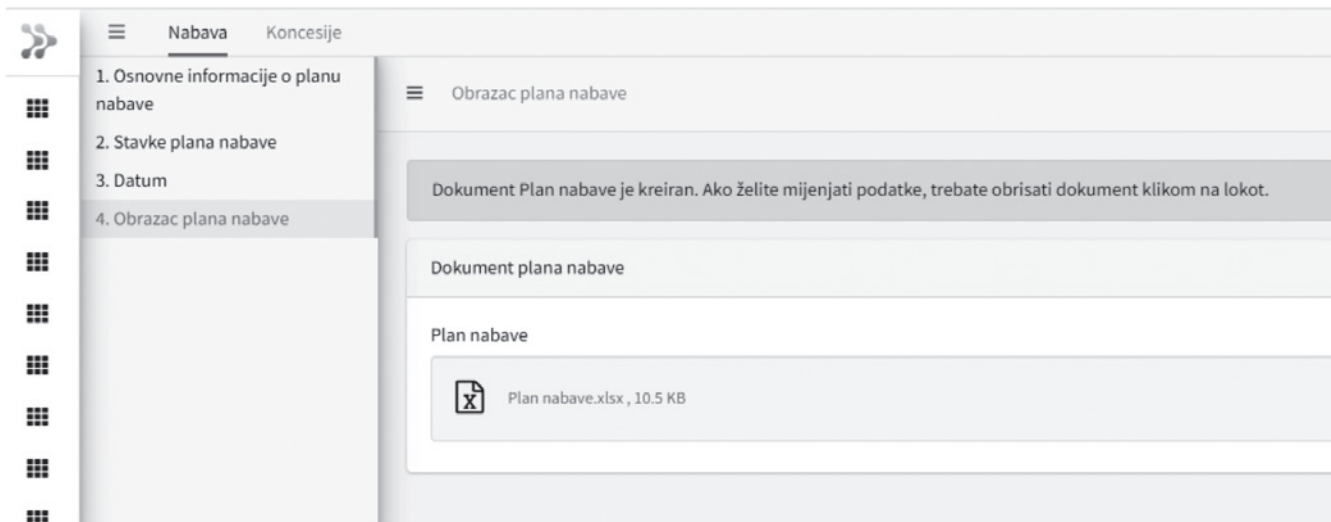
Nabava Koncesije

1. Osnovne informacije o planu nabave
2. Stavke plana nabave
3. Datum
4. Obrazac plana nabave

Obrazac plana nabave

Dokument Plan nabave je kreiran. Ako želite mijenjati podatke, trebate obrisati dokument klikom na lokot.

Dokument plana nabave

Plan nabave

Plan nabave.xlsx , 10.5 KB